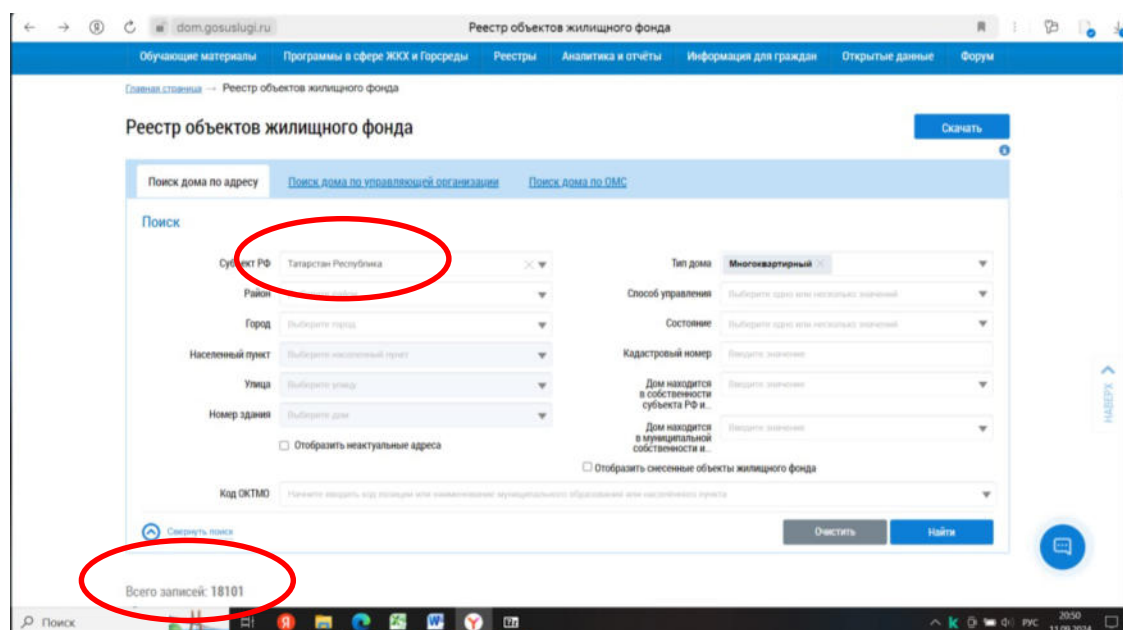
dom.gosuslugi.ru Реестр объектов жилищного фонда

Обучающие материалы | Программы в сфере ЖКХ и Горсреды | Реестры | Аналитика и отчёты | Информация для граждан | Открытые данные | Форум

Главная страница → Реестр объектов жилищного фонда

Реестр объектов жилищного фонда

Скачать

Поиск дома по адресу | Поиск дома по управляющей организации | Поиск дома по ОМС

Поиск

Субъект РФ Татарстан Республика
Район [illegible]
Город Выберите город
Населенный пункт Выберите населенный пункт
Улица Выберите улицу
Номер здания Выберите дом
Отобразить неактуальные адреса

Тип дома Многоквартирный
Способ управления Выберите одно или несколько значений
Состояние Выберите одно или несколько значений
Кадастровый номер Введите значение
Дом находится в собственности субъекта РФ и... Введите значение
Дом находится в муниципальной собственности и... Введите значение
Отобразить снесенные объекты жилищного фонда

Код ОКТМО Начните вводить код позиции или наименование муниципального образования или населённого пункта

Свернуть поиск

Очистить Найти

НАВЕРХ

Всего записей: 18101

Поиск

РУС 20:50 11.09.2024